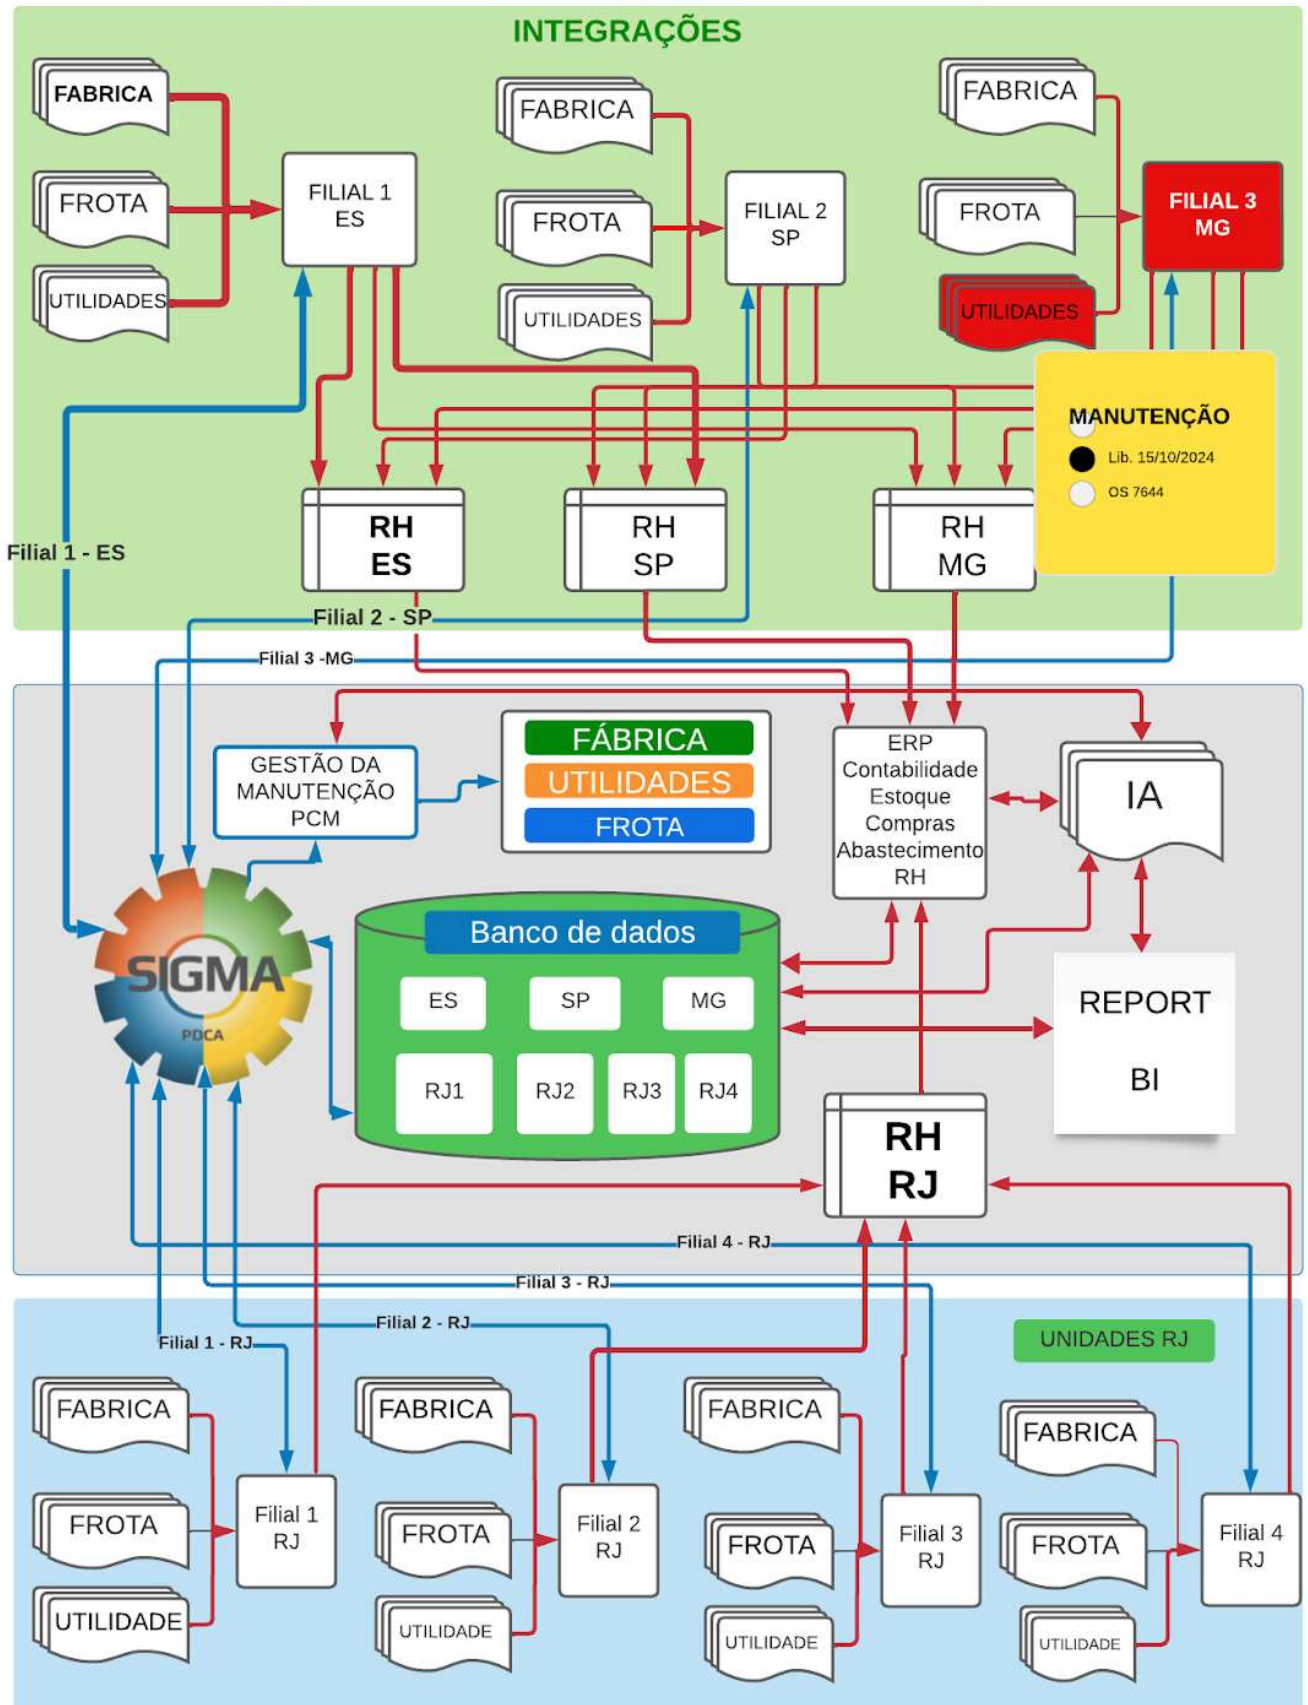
INTEGRAÇÕES

FABRICA

FROTA

UTILIDADES

FILIAL 1 ES

FABRICA

FROTA

UTILIDADES

FILIAL 2 SP

FABRICA

FROTA

UTILIDADES

FILIAL 3 MG

MANUTENÇÃO

Lib. 15/10/2024

OS 7644

RH ES

RH SP

RH MG

Filial 1 - ES

Filial 2 - SP

Filial 3 -MG

GESTÃO DA MANUTENÇÃO PCM

FÁBRICA

UTILIDADES

FROTA

ERP Contabilidade Estoque Compras Abastecimento RH

IA

SIGMA

PDCA

Banco de dados

ES

SP

MG

RJ1

RJ2

RJ3

RJ4

REPORT

BI

RH RJ

Filial 4 - RJ

Filial 3 - RJ

Filial 2 - RJ

Filial 1 - RJ

UNIDADES RJ

FABRICA

FROTA

UTILIDADE

Filial 1 RJ

FABRICA

FROTA

UTILIDADE

Filial 2 RJ

FABRICA

FROTA

UTILIDADE

Filial 3 RJ

FABRICA

FROTA

UTILIDADE

Filial 4 RJ